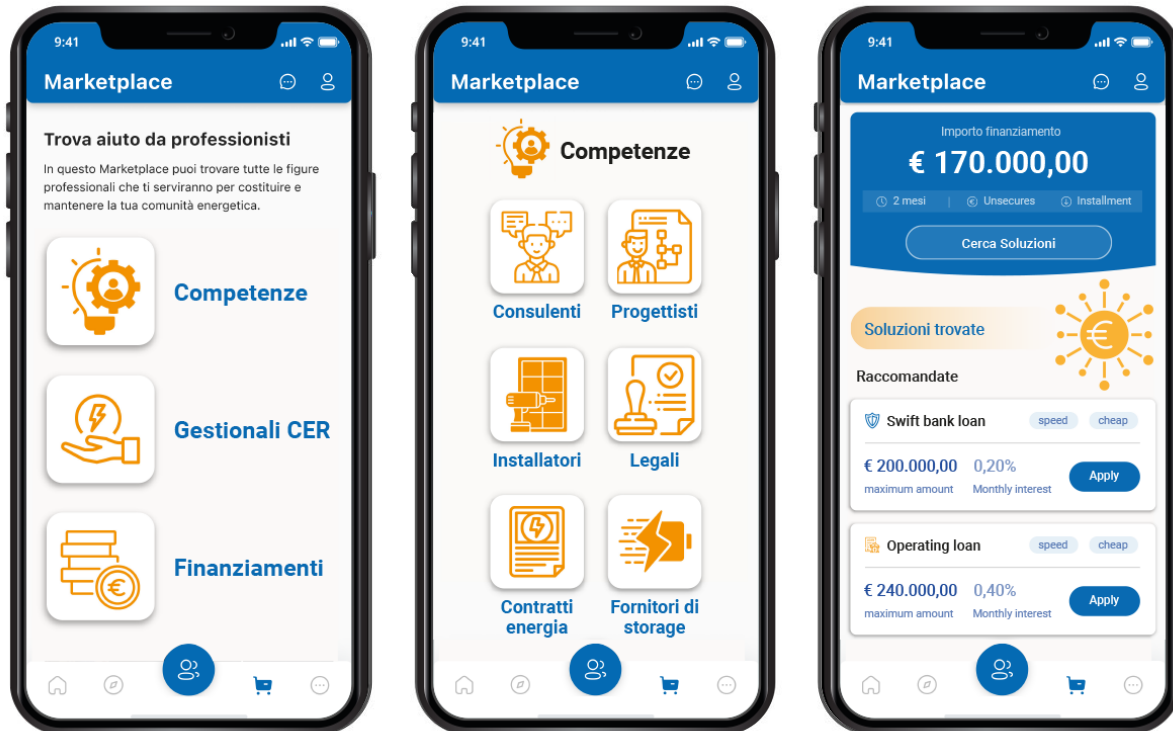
9:41

Marketplace

Trova aiuto da professionisti

In questo Marketplace puoi trovare tutte le figure professionali che ti serviranno per costituire e mantenere la tua comunità energetica.

Competenze

Gestionali CER

Finanziamenti

9:41

Marketplace

Competenze

Consulenti

Progettisti

Installatori

Legali

Contratti energia

Fornitori di storage

9:41

Marketplace

Importo finanziamento

€ 170.000,00

2 mesi | Unsecures | Installment

Cerca Soluzioni

Soluzioni trovate

Raccomandate

Swift bank loan speed cheap

€ 200.000,00 maximum amount
0,20% Monthly interest
Apply

Operating loan speed cheap

€ 240.000,00 maximum amount
0,40% Monthly interest
Apply